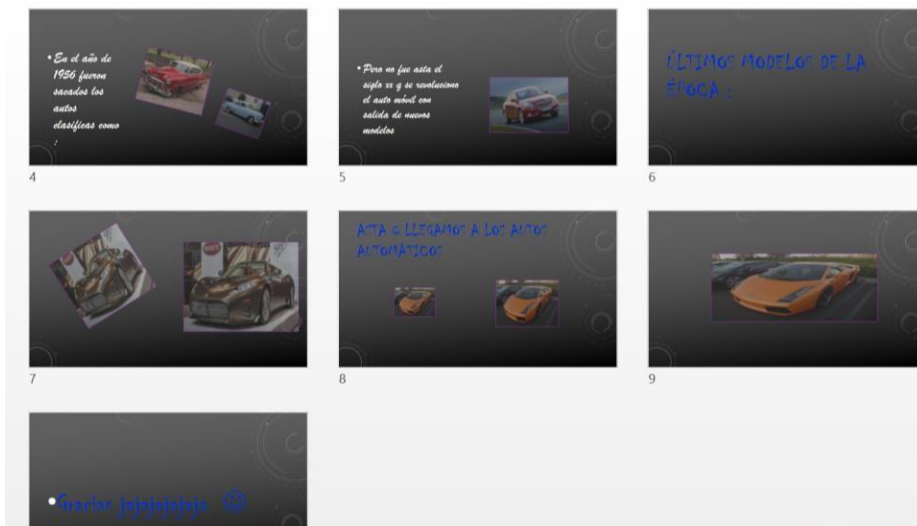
• En el año de 1956 fueron sacados los autos clasificas como :

4

• Pero no fue asta el siglo xx y se revolucionó el auto móvil con salida de nuevos modelos

5

ÚLTIMOS MODELOS DE LA ÉPOCA :

6

7

ASTA Q LLEGAMOS A LOS AUTOS AUTOMÁTICOS

8

9

• Gracias jajajajajaja ☺